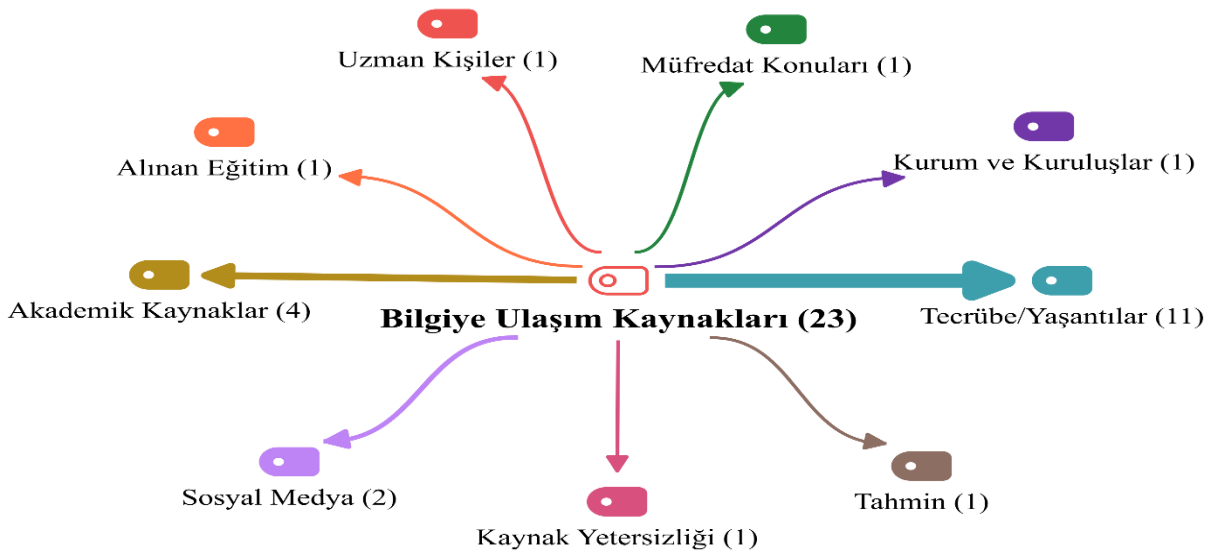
Uzman Kişiler (1)

Müfredat Konuları (1)

Alınan Eğitim (1)

Kurum ve Kuruluşlar (1)

Akademik Kaynaklar (4)

Bilgiye Ulaşım Kaynakları (23)

Tecrübe/Yaşantılar (11)

Sosyal Medya (2)

Tahmin (1)

Kaynak Yetersizliği (1)